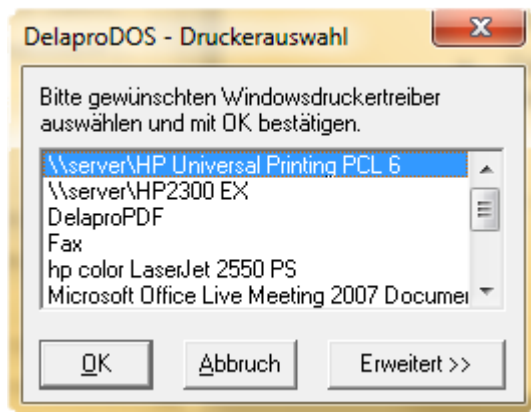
DelaproDOS - Druckerauswahl

Bitte gewünschten Windowsdruckertreiber auswählen und mit OK bestätigen.

\\server\HP Universal Printing PCL 6
\\server\HP2300 EX
DelaproPDF
Fax
hp color LaserJet 2550 PS
Microsoft Office Live Meeting 2007 Documei

OK
Abbruch
Erweitert >>